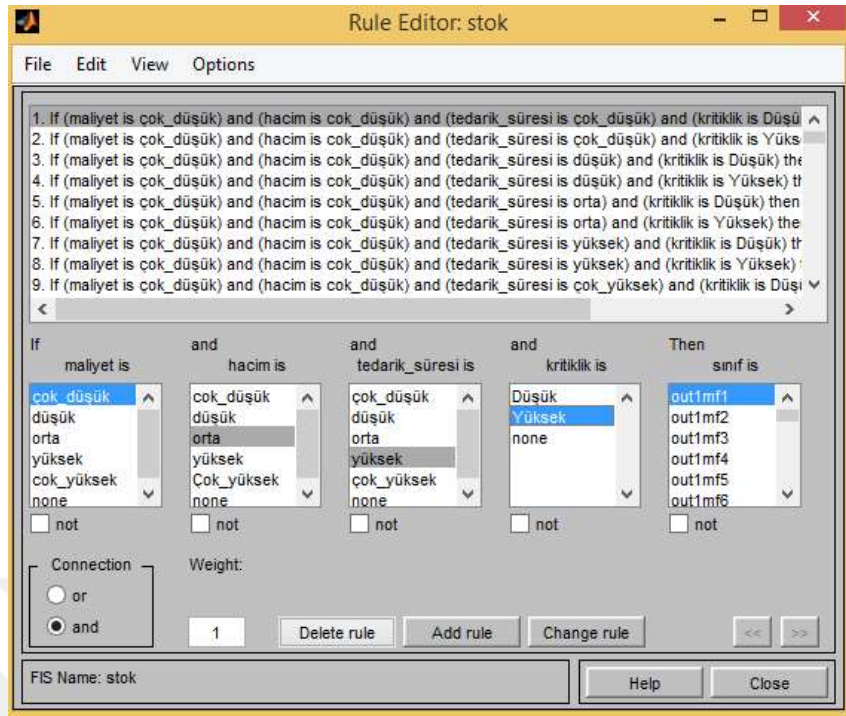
Rule Editor: stok

File Edit View Options

1. If (maliyet is çok_düşük) and (hacim is cok_düşük) and (tedarik_süresi is çok_düşük) and (kritiklik is Düşü
2. If (maliyet is çok_düşük) and (hacim is cok_düşük) and (tedarik_süresi is çok_düşük) and (kritiklik is Yüks
3. If (maliyet is çok_düşük) and (hacim is cok_düşük) and (tedarik_süresi is düşük) and (kritiklik is Düşük) the
4. If (maliyet is çok_düşük) and (hacim is cok_düşük) and (tedarik_süresi is düşük) and (kritiklik is Yüksek) th
5. If (maliyet is çok_düşük) and (hacim is cok_düşük) and (tedarik_süresi is orta) and (kritiklik is Düşük) then
6. If (maliyet is çok_düşük) and (hacim is cok_düşük) and (tedarik_süresi is orta) and (kritiklik is Yüksek) the
7. If (maliyet is çok_düşük) and (hacim is cok_düşük) and (tedarik_süresi is yüksek) and (kritiklik is Düşük) th
8. If (maliyet is çok_düşük) and (hacim is cok_düşük) and (tedarik_süresi is yüksek) and (kritiklik is Yüksek)
9. If (maliyet is çok_düşük) and (hacim is cok_düşük) and (tedarik_süresi is çok_yüksek) and (kritiklik is Düşü

If
maliyet is
çok_düşük
düşük
orta
yüksek
cok_yüksek
none
not

and
hacim is
cok_düşük
düşük
orta
yüksek
Çok_yüksek
none
not

and
tedarik_süresi is
çok_düşük
düşük
orta
yüksek
çok_yüksek
none
not

and
kritiklik is
Düşük
Yüksek
none
not

Then
sınıf is
out1mf1
out1mf2
out1mf3
out1mf4
out1mf5
out1mf6
not

Connection
or
and

Weight:
1

Delete rule
Add rule
Change rule
<<
>>

FIS Name: stok

Help
Close